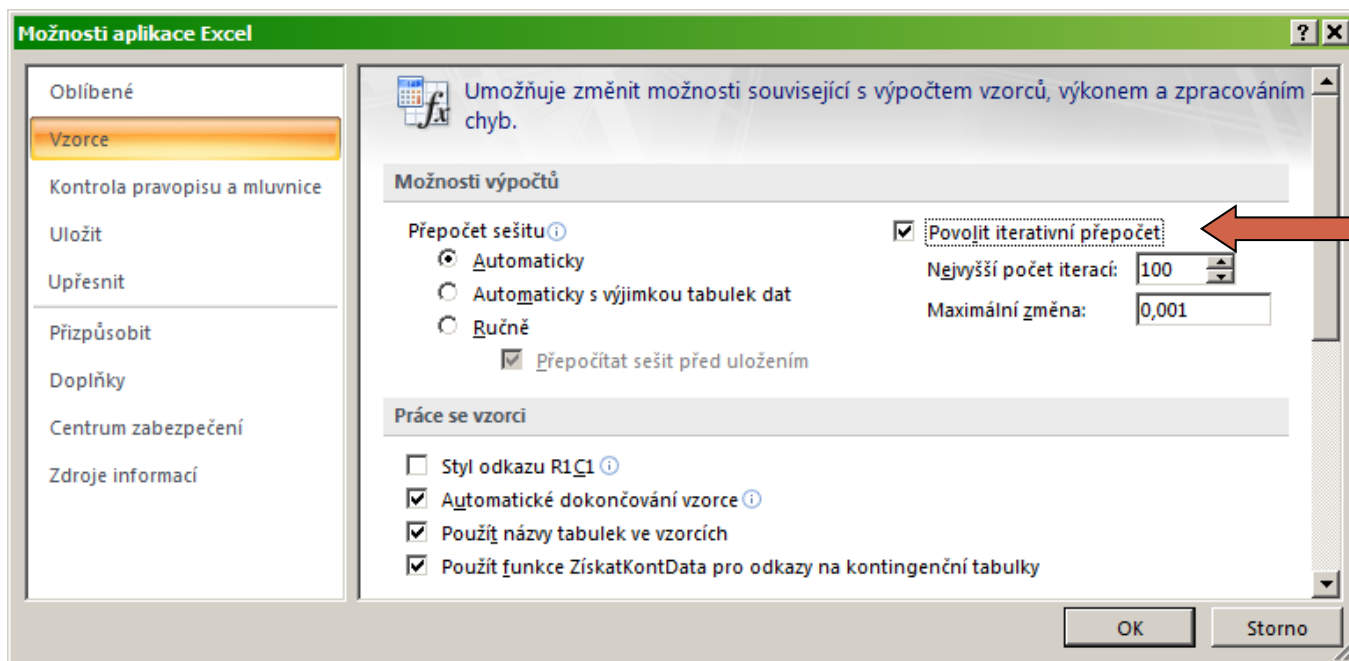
Možnosti aplikace Excel

?

Oblíbené
Vzorce
Kontrola pravopisu a mluvnice
Uložit
Upřesnit
Přizpůsobit
Doplňky
Centrum zabezpečení
Zdroje informací

Umožňuje změnit možnosti související s výpočtem vzorců, výkonem a zpracováním chyb.

Možnosti výpočtů

Přepočet sešitu
Automaticky
Automaticky s výjimkou tabulek dat
Ručně
Přepočítat sešit před uložením

Povolit iterativní přepočet
Nejvyšší počet iterací: 100
Maximální změna: 0,001

Práce se vzorci

Styl odkazu R1C1
Automatické dokončování vzorce
Použít názvy tabulek ve vzorcích
Použít funkce ZískatKontData pro odkazy na kontingenční tabulky

OK
Storno